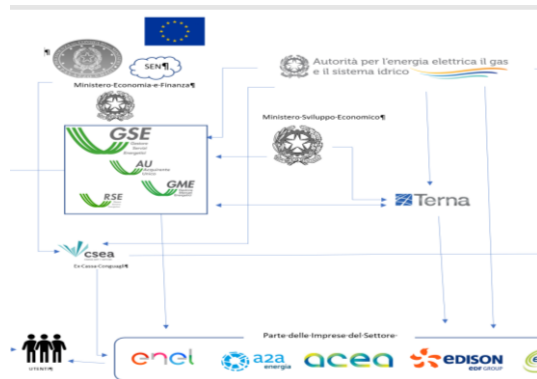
SEN¶

Ministero·Economia·e·Finanza¶

Autorità per l'energia elettrica il gas e il sistema idrico

Ministero·Sviluppo·Economico¶

GSE
Gestore Servizi Energetici

AU
Acquirente Unico

RSE

GME
Gestore Mercati Energetici

Terna

csea
Ex·Cassa·Conguagli¶

Parte·delle·Imprese·del·Settore·

UTENTI¶

enel

a2a energia

acea

EDISON EDF GROUP